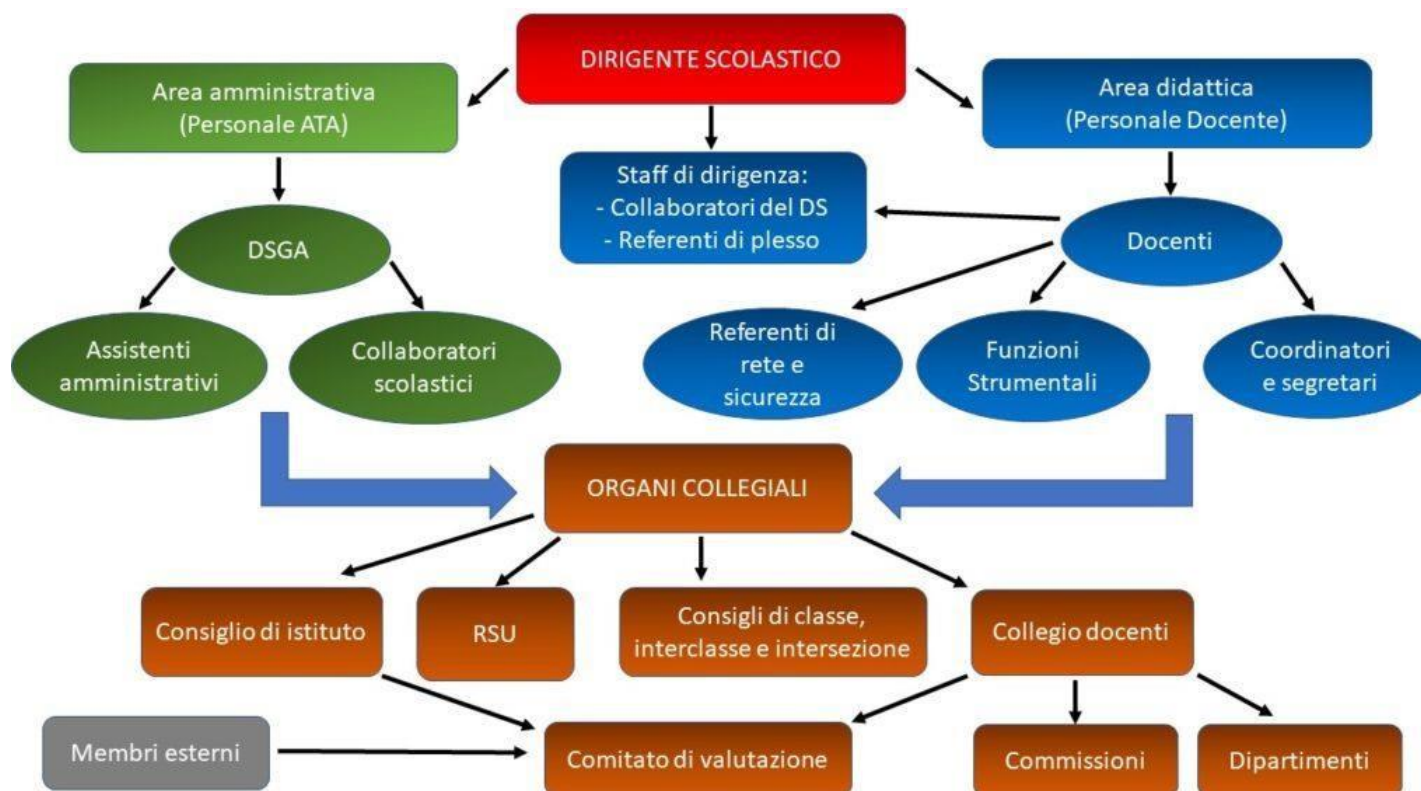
DIRIGENTE SCOLASTICO

Area amministrativa (Personale ATA)

Staff di dirigenza:
- Collaboratori del DS
- Referenti di plesso

Area didattica (Personale Docente)

DSGA

Docenti

Assistenti amministrativi

Collaboratori scolastici

Referenti di rete e sicurezza

Funzioni Strumentali

Coordinatori e segretari

ORGANI COLLEGIALI

Consiglio di istituto

RSU

Consigli di classe, interclasse e intersezione

Collegio docenti

Membri esterni

Comitato di valutazione

Commissioni

Dipartimenti